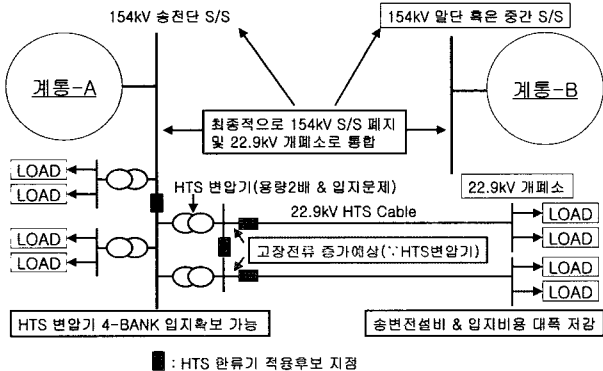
154kV 송전단 S/S

154kV 말단 혹은 중간 S/S

계통-A

계통-B

최종적으로 154kV S/S 폐지 및 22.9kV 개폐소로 통합

LOAD
LOAD
LOAD
LOAD

HTS 변압기(용량2배 & 입지문제)

22.9kV 개폐소

22.9kV HTS Cable

LOAD
LOAD
LOAD
LOAD

고장전류 증가예상(∵HTS변압기)

HTS 변압기 4-BANK 입지확보 가능

송변전설비 & 입지비용 대폭 저감

: HTS 한류기 적용후보 지점